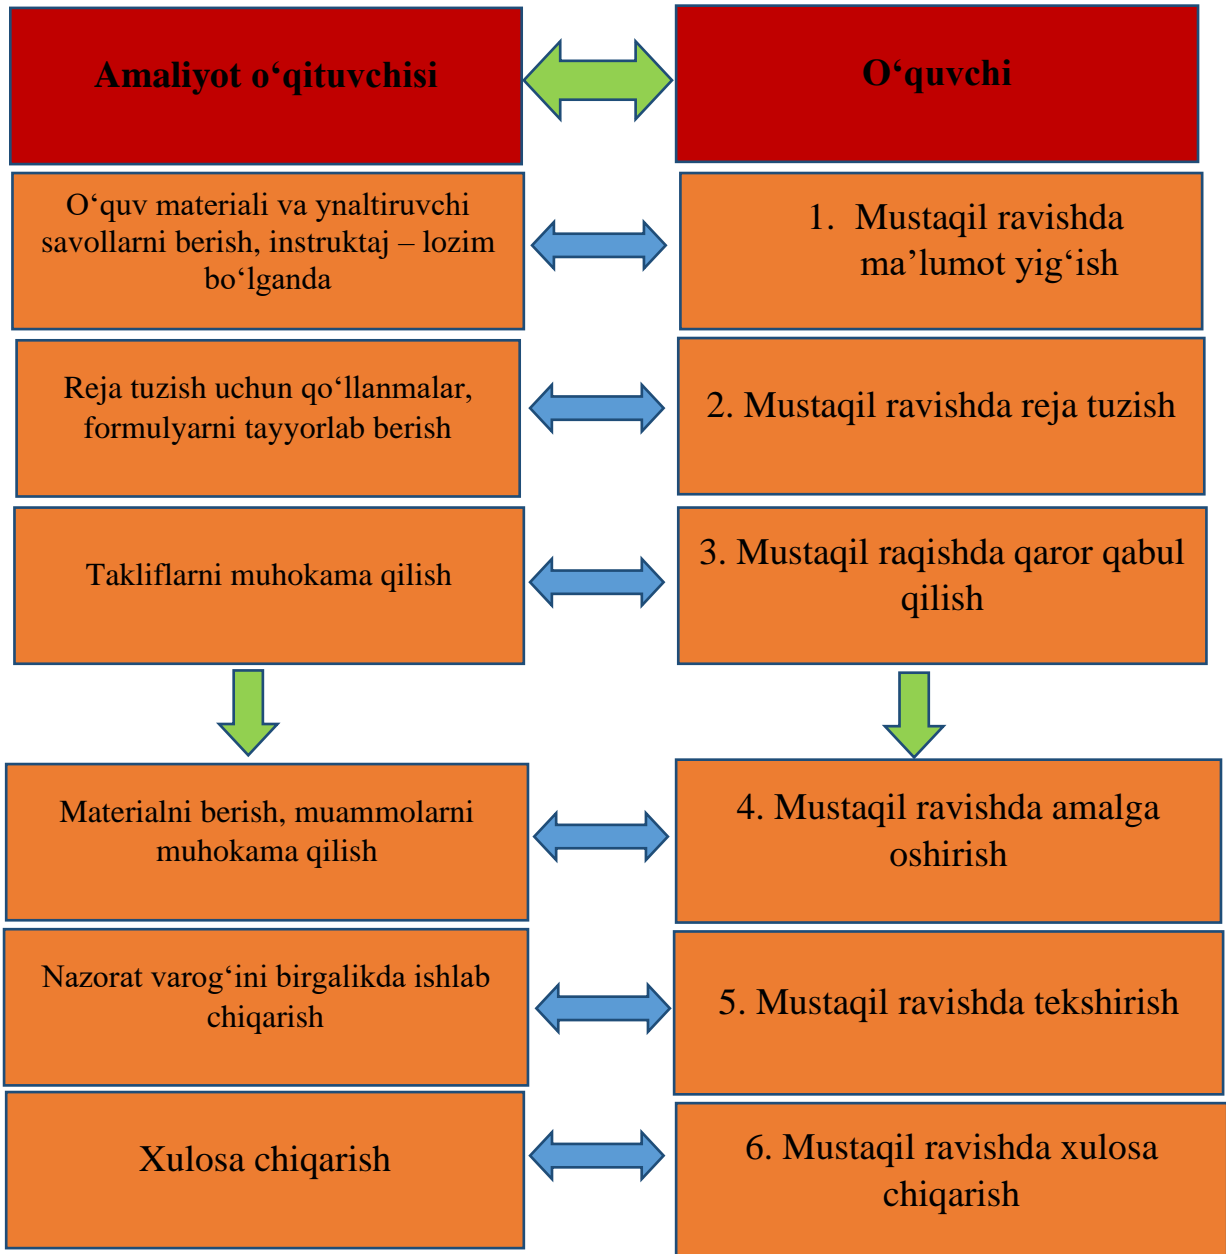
Amaliyot o‘qituvchisi

O‘quvchi

O‘quv materiali va ynaltiruvchi savollarni berish, instruktaj – lozim bo‘lganda

1. Mustaqil ravishda ma’lumot yig‘ish

Reja tuzish uchun qo‘llanmalar, formulyarni tayyorlab berish

2. Mustaqil ravishda reja tuzish

Takliflarni muhokama qilish

3. Mustaqil raqishda qaror qabul qilish

Materialni berish, muammolarni muhokama qilish

4. Mustaqil ravishda amalga oshirish

Nazorat varog‘ini birgalikda ishlab chiqarish

5. Mustaqil ravishda tekshirish

Xulosa chiqarish

6. Mustaqil ravishda xulosa chiqarish